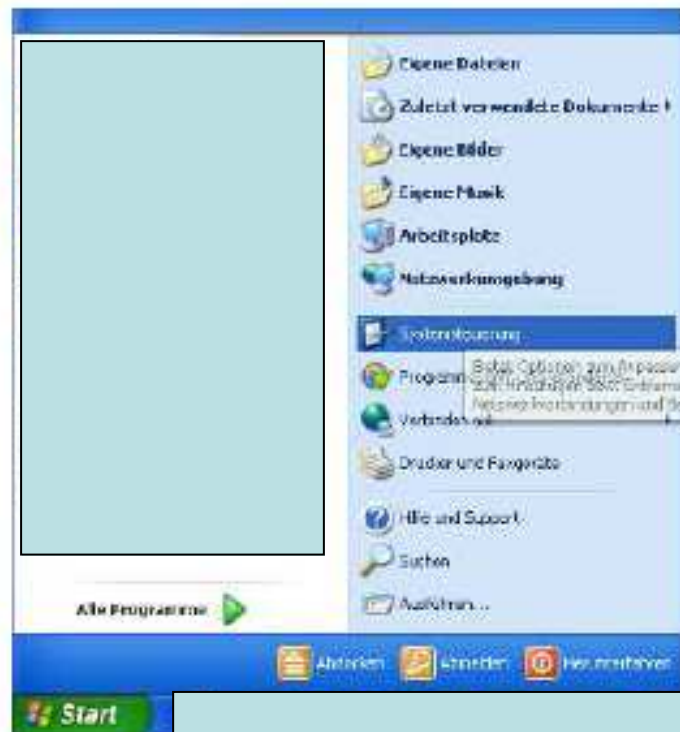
Eigene Dateien

Zuletzt verwendete Dokumente

Eigene Bilder

Eigene Musik

Arbeitsplatz

Netzwerkumgebung

Systemsteuerung

Bietet Optionen zum Anpassen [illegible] Hinzufügen bzw. Entfernen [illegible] Netzwerkverbindungen und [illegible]

Programm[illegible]

Verbinden mit

Drucker und Faxgeräte

Hilfe und Support

Suchen

Ausführen...

Alle Programme

Abmelden

Ausschalten

Neu starten

Start